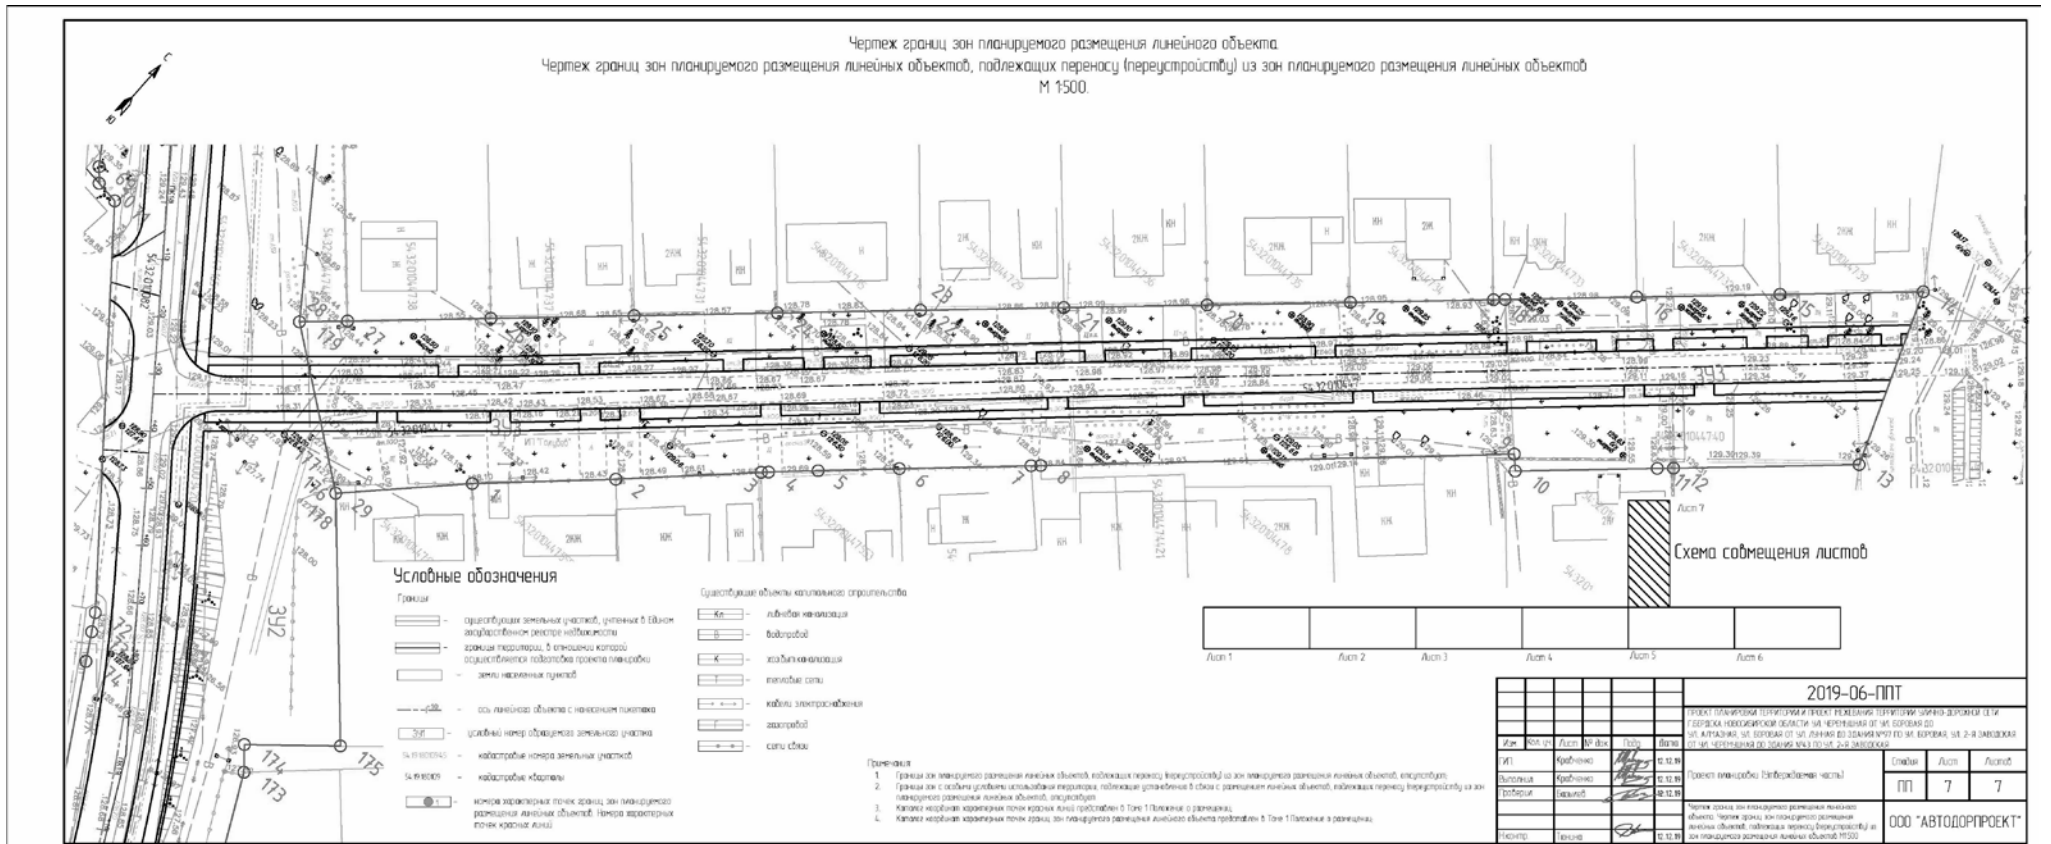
Чертеж границ зон планируемого размещения линейного объекта
Чертеж границ зон планируемого размещения линейных объектов, подлежащих переносу (переустройству) из зон планируемого размещения линейных объектов
М 1:500

С
Ю

Условные обозначения
Границы
существующих земельных участков, учтенных в Едином государственном реестре недвижимости
границы территории, в отношении которой осуществляется подготовка проекта планировки
земли населенных пунктов
ось линейного объекта с нанесением пикетажа
условный номер образуемого земельного участка
кадастровые номера земельных участков
кадастровые кварталы
номера характерных точек границ зон планируемого размещения линейных объектов. Номера характерных точек красных линий

Существующие объекты капитального строительства
Кл ливневая канализация
В водопровод
К хоз.быт.канализация
тепловые сети
кабели электроснабжения
газопровод
сети связи

Примечания
1. Границы зон планируемого размещения линейных объектов, подлежащих переносу (переустройству) из зон планируемого размещения линейных объектов, отсутствуют.
2. Границы зон с особыми условиями использования территории, подлежащие установлению в связи с размещением линейных объектов, подлежащих переносу (переустройству) из зон планируемого размещения линейных объектов, отсутствуют.
3. Каталог координат характерных точек красных линий представлен в Томе 1 Положения о размещении.
4. Каталог координат характерных точек границ зон планируемого размещения линейного объекта представлен в Томе 1 Положения о размещении.

Схема совмещения листов
Лист 7
Лист 1 Лист 2 Лист 3 Лист 4 Лист 5 Лист 6

2019-06-ППТ
ПРОЕКТ ПЛАНИРОВКИ ТЕРРИТОРИИ И ПРОЕКТ МЕЖЕВАНИЯ ТЕРРИТОРИИ УЛИЧНО-ДОРОЖНОЙ СЕТИ Г.БЕРДСКА НОВОСИБИРСКОЙ ОБЛАСТИ: УЛ. ЧЕРЕМУШНАЯ ОТ УЛ. БОРОВАЯ ДО УЛ. АЛМАЗНАЯ, УЛ. БОРОВАЯ ОТ УЛ. ЛУННАЯ ДО ЗДАНИЯ №97 ПО УЛ. БОРОВАЯ, УЛ. 2-Я ЗАВОДСКАЯ ОТ УЛ. ЧЕРЕМУШНАЯ ДО ЗДАНИЯ №43 ПО УЛ. 2-Я ЗАВОДСКАЯ

| Изм | Кол.уч | Лист | № док | Подп | Дата |
|---|---|---|---|---|---|
| ГИП | | Кравченко | | | 12.12.19 |
| Выполнил | | Кравченко | | | 12.12.19 |
| Проверил | | Барышев | | | 12.12.19 |
| Н.контр | | Тенина | | | 12.12.19 |

Проект планировки (Утверждаемая часть)
| Стадия | Лист | Листов |
|---|---|---|
| ПП | 7 | 7 |

Чертеж границ зон планируемого размещения линейного объекта. Чертеж границ зон планируемого размещения линейных объектов, подлежащих переносу (переустройству) из зон планируемого размещения линейных объектов М1:500
ООО "АВТОДОРПРОЕКТ"